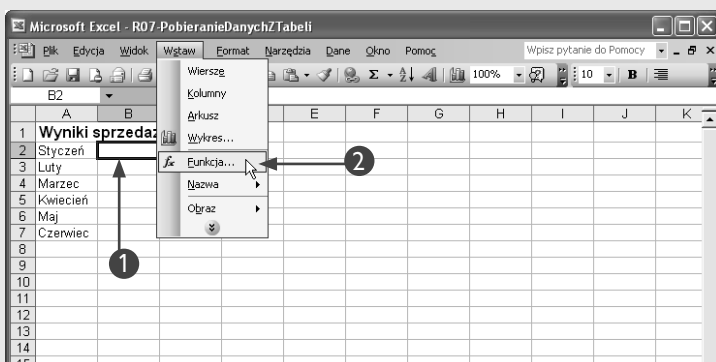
Microsoft Excel - R07-PobieranieDanychZTabeli

Plik Edycja Widok Wstaw Format Narzędzia Dane Okno Pomoc

Wpisz pytanie do Pomocy

100%

10

B

B2

| | A | B | | E | F | G | H | I | J | K |
|---|---|---|---|---|---|---|---|---|---|---|
| 1 | Wyniki sprzedaż | | | | | | | | | |
| 2 | Styczeń | | | | | | | | | |
| 3 | Luty | | | | | | | | | |
| 4 | Marzec | | | | | | | | | |
| 5 | Kwiecień | | | | | | | | | |
| 6 | Maj | | | | | | | | | |
| 7 | Czerwiec | | | | | | | | | |
| 8 | | | | | | | | | | |
| 9 | | | | | | | | | | |
| 10 | | | | | | | | | | |
| 11 | | | | | | | | | | |
| 12 | | | | | | | | | | |
| 13 | | | | | | | | | | |
| 14 | | | | | | | | | | |

Wiersze
Kolumny
Arkusz
Wykres...
Funkcja...
Nazwa
Obraz

1

2